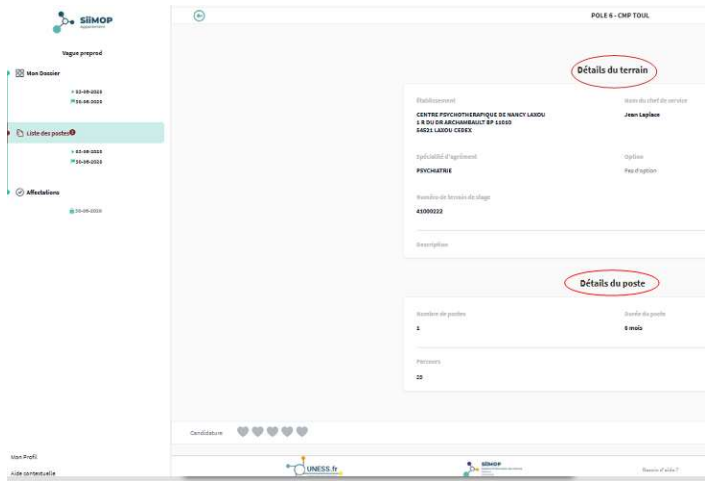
SIIMOP Appariement

Vague preprod

Mon Dossier

03-09-2023
30-09-2023

Liste des postes

03-09-2023
30-09-2023

Affectations

30-09-2023

Mon Profil

Aide contextuelle

POLE 6 - CMP TOUL

Détails du terrain

Etablissement

CENTRE PSYCHOTHERAPIQUE DE NANCY LAXOU
1 R DU DR ARCHAMBAULT BP 11010
54521 LAXOU CEDEX

Nom du chef de service

Jean Laplace

Spécialité d'agrément

PSYCHIATRIE

Option

Pas d'option

Numéro de terrain de stage

41000222

Description

Détails du poste

Nombre de postes

1

Durée du poste

6 mois

Parcours

25

Candidature

UNESS.fr

SIIMOP

Besoin d'aide ?